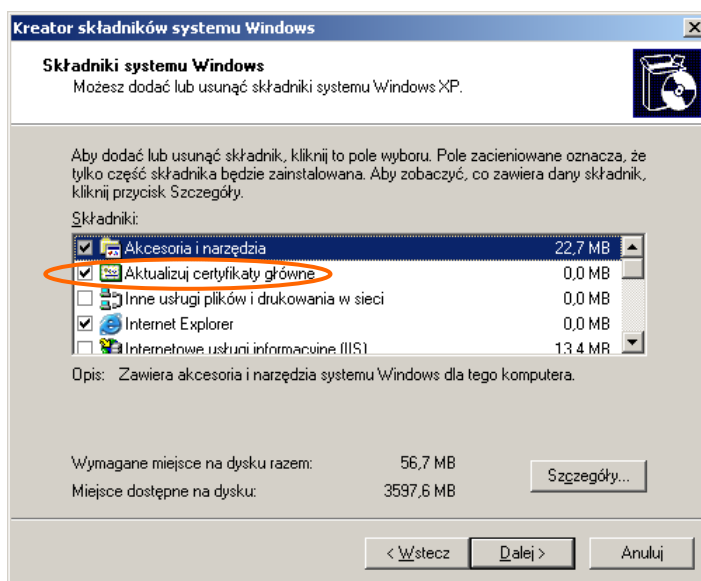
Kreator składników systemu Windows

Składniki systemu Windows
Możesz dodać lub usunąć składniki systemu Windows XP.

Aby dodać lub usunąć składnik, kliknij to pole wyboru. Pole zacieniowane oznacza, że tylko część składnika będzie zainstalowana. Aby zobaczyć, co zawiera dany składnik, kliknij przycisk Szczegóły.

Składniki:

| | | |
|---|---|---|
| ☑ | Akcesoria i narzędzia | 22,7 MB |
| ☑ | Aktualizuj certyfikaty główne | 0,0 MB |
| ☐ | Inne usługi plików i drukowania w sieci | 0,0 MB |
| ☑ | Internet Explorer | 0,0 MB |
| ☐ | Internetowe usługi informacyjne (IIS) | 13,4 MB |

Opis: Zawiera akcesoria i narzędzia systemu Windows dla tego komputera.

Wymagane miejsce na dysku razem: 56,7 MB
Miejsce dostępne na dysku: 3597,6 MB

Szczegóły...

< Wstecz | Dalej > | Anuluj